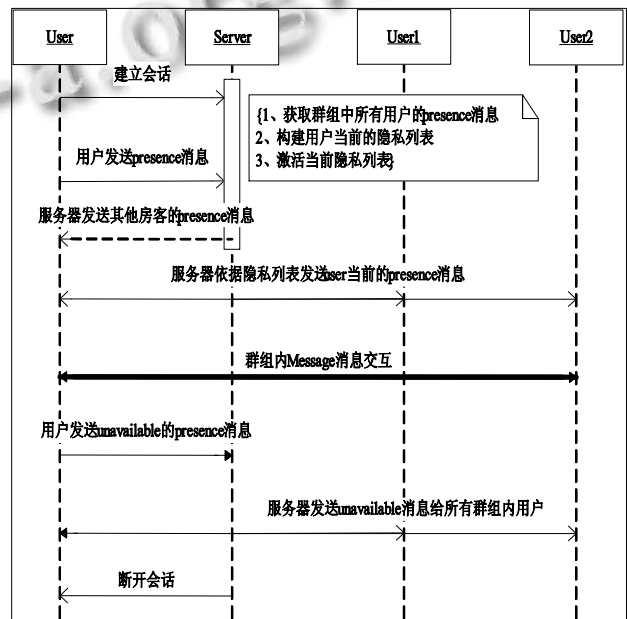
User

Server

User1

User2

建立会话

{1、获取群组中所有用户的presence消息
2、构建用户当前的隐私列表
3、激活当前隐私列表}

用户发送presence消息

服务器发送其他房客的presence消息

服务器依据隐私列表发送user当前的presence消息

群组内Message消息交互

用户发送unavailable的presence消息

服务器发送unavailable消息给所有群组内用户

断开会话